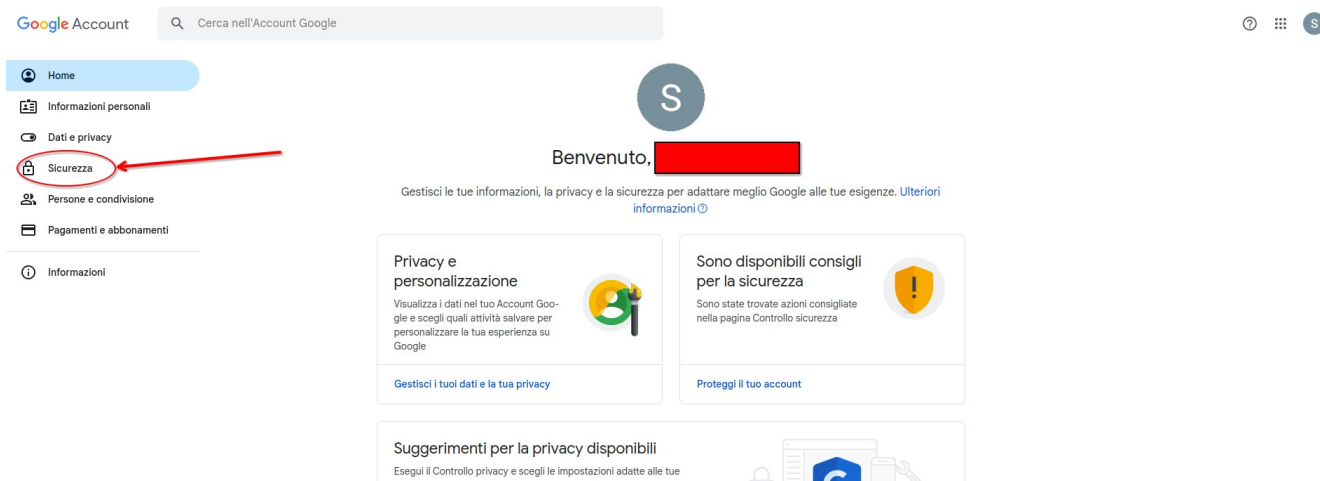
Google Account

Cerca nell'Account Google

S

Home

Informazioni personali

Dati e privacy

Sicurezza

Persone e condivisione

Pagamenti e abbonamenti

Informazioni

S

Benvenuto,

Gestisci le tue informazioni, la privacy e la sicurezza per adattare meglio Google alle tue esigenze. Ulteriori informazioni

Privacy e personalizzazione

Visualizza i dati nel tuo Account Google e scegli quali attività salvare per personalizzare la tua esperienza su Google

Gestisci i tuoi dati e la tua privacy

Sono disponibili consigli per la sicurezza

Sono state trovate azioni consigliate nella pagina Controllo sicurezza

Proteggi il tuo account

Suggerimenti per la privacy disponibili

Esegui il Controllo privacy e scegli le impostazioni adatte alle tue